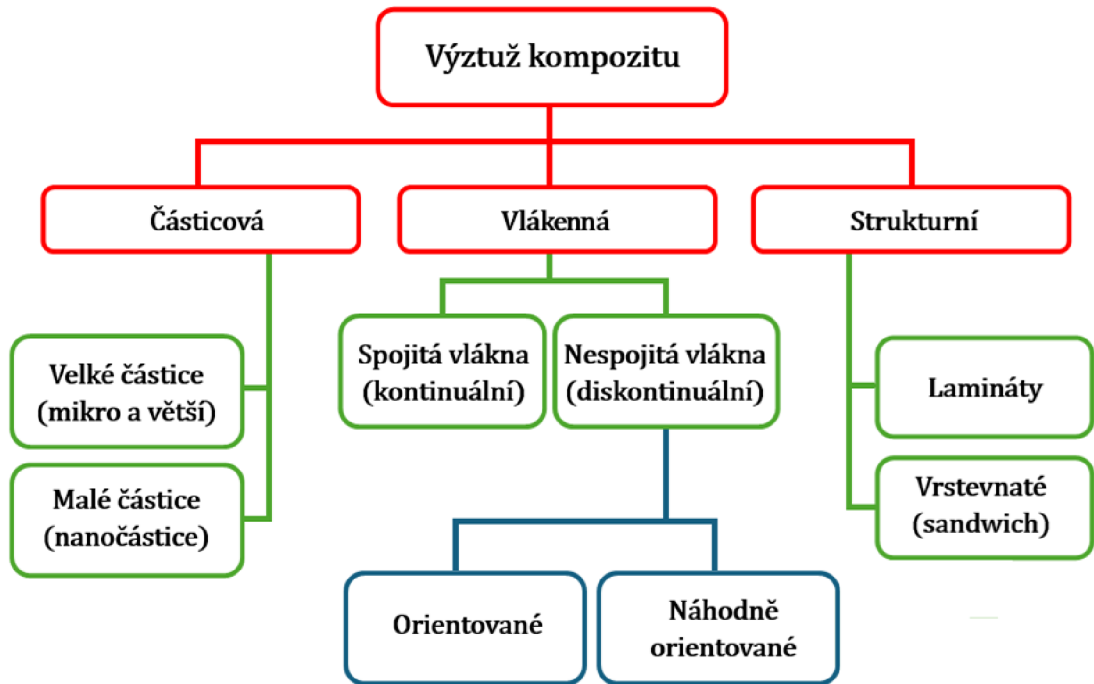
Výztuž kompozitu

Částicová

Vláknenná

Strukturní

Velké částice (mikro a větší)

Malé částice (nanočástice)

Spojitá vlákna (kontinuální)

Nespojitá vlákna (diskontinuální)

Orientované

Náhodně orientované

Lamináty

Vrstevnaté (sandwich)